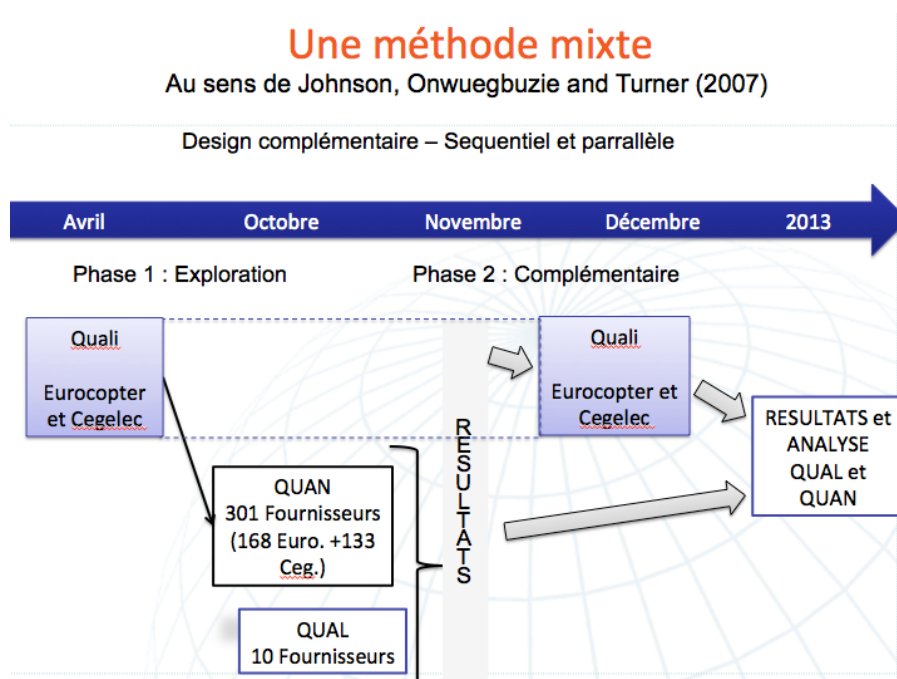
Une méthode mixte
Au sens de Johnson, Onwuegbuzie and Turner (2007)

Design complémentaire – Sequentiel et parrallèle

Avril Octobre Novembre Décembre 2013

Phase 1 : Exploration

Phase 2 : Complémentaire

Quali

Eurocopter et Cegelec

Quali

Eurocopter et Cegelec

RESULTATS

RESULTATS et ANALYSE QUAL et QUAN

QUAN
301 Fournisseurs
(168 Euro. +133 Ceg.)

QUAL
10 Fournisseurs